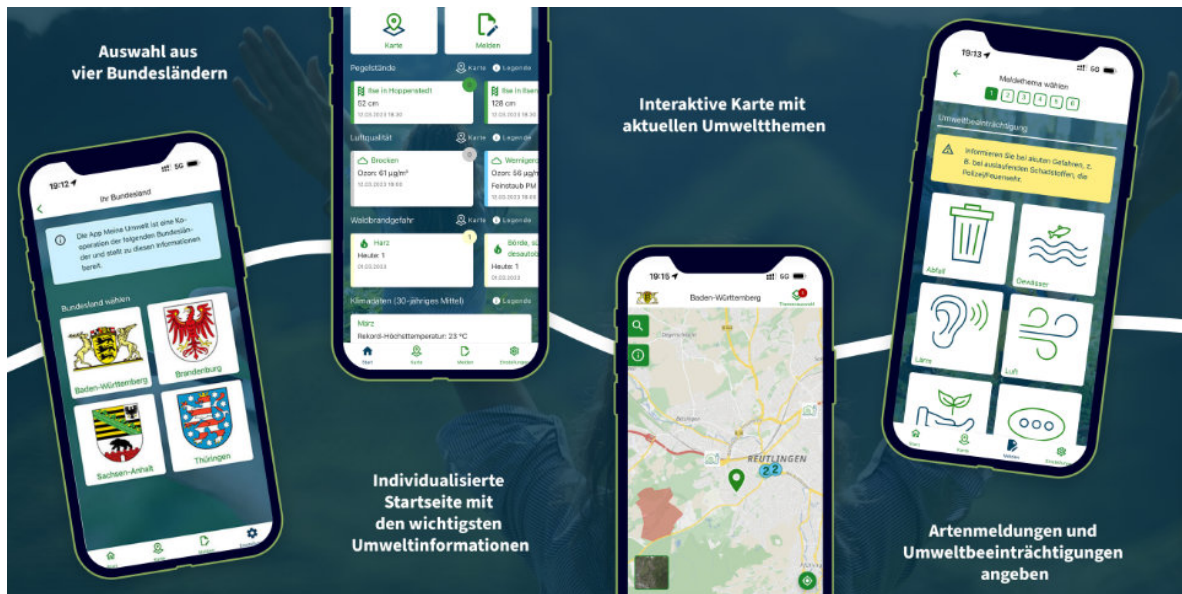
Auswahl aus vier Bundesländern

19:12
Ihr Bundesland

Die App Meine Umwelt ist eine Kooperation der folgenden Bundesländer und stellt zu diesen Informationen bereit.

Bundesland wählen

Baden-Württemberg

Brandenburg

Sachsen-Anhalt

Thüringen

Karte

Melden

Pegelstände

Karte

Legende

Ilse in Hoppenstedt

62 cm

12.03.2023 18:30

Ilse in Ilsenb

128 cm

12.03.2023 18:30

Luftqualität

Karte

Legende

Brocken

Ozon: 61 µg/m³

12.03.2023 18:00

Wernigero

Ozon: 56 µg/m

Feinstaub PM

12.03.2023 18:00

Waldbrandgefahr

Karte

Legende

Harz

Heute: 1

01.03.2023

Börde, s desauto

Heute: 1

01.03.2023

Klimadaten (30-jähriges Mittel)

Legende

März

Rekord-Höchsttemperatur: 23 °C

Start

Karte

Melden

Einstellungen

Interaktive Karte mit aktuellen Umweltthemen

19:15
Baden-Württemberg

REUTLINGEN

Individualisierte Startseite mit den wichtigsten Umweltinformationen

19:13
Meldethema wählen

1 2 3 4 5 6

Umweltbeeinträchtigung

Informieren Sie bei akuten Gefahren, z. B. bei auslaufenden Schadstoffen, die Polizei/Feuerwehr.

Abfall

Gewässer

Lärm

Luft

Start

Karte

Melden

Einstellungen

Artenmeldungen und Umweltbeeinträchtigungen angeben